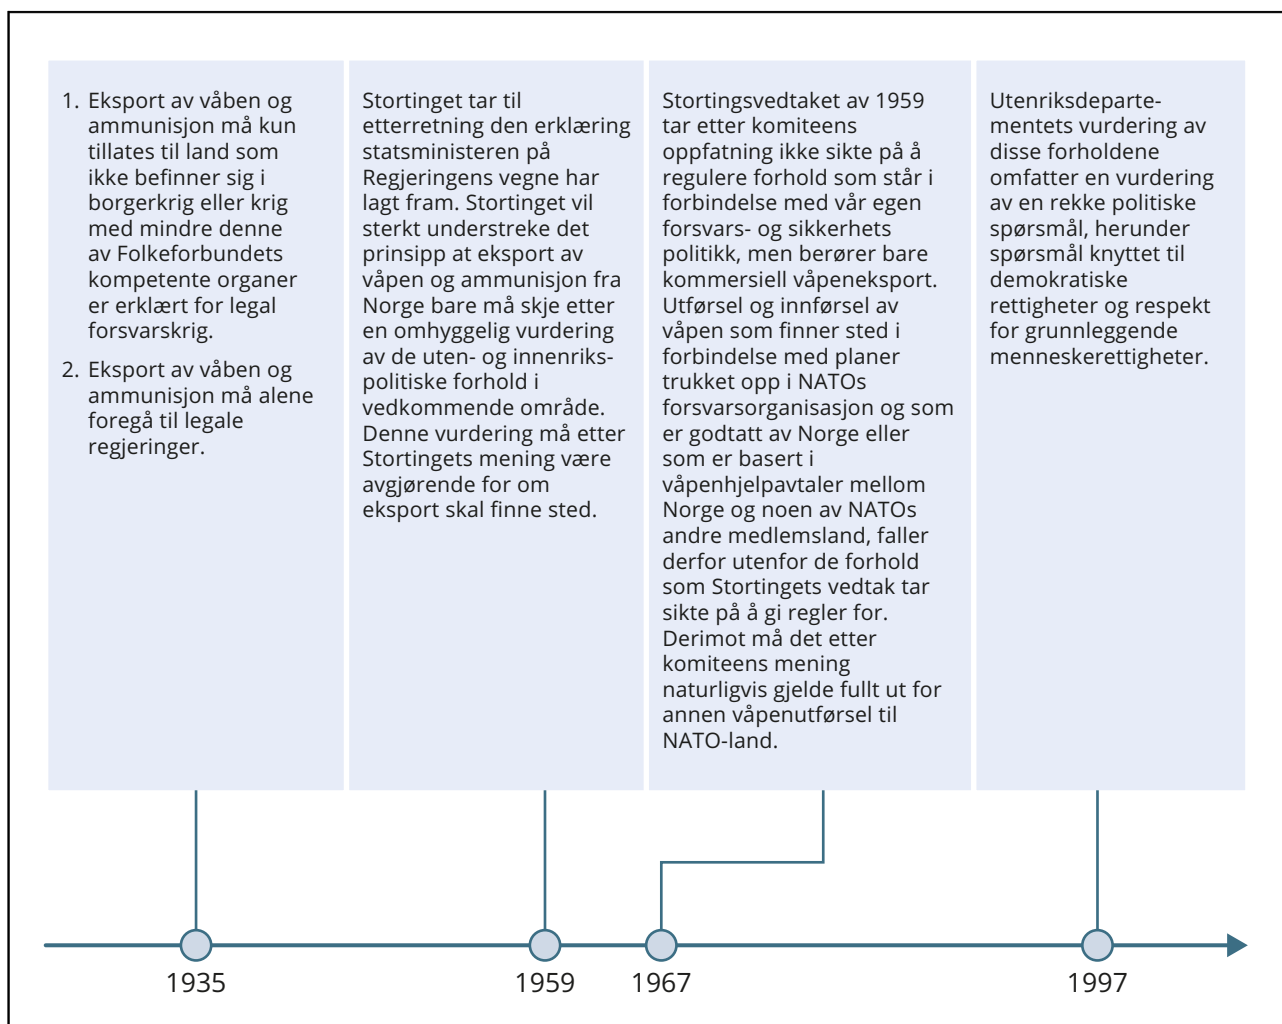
1. Eksport av våben og ammunisjon må kun tillates til land som ikke befinner sig i borgerkrig eller krig med mindre denne av Folkeforbundets kompetente organer er erklært for legal forsvarskrig.

2. Eksport av våben og ammunisjon må alene foregå til legale regjeringer.

Stortinget tar til etterretning den erklæring statsministeren på Regjeringens vegne har lagt fram. Stortinget vil sterkt understreke det prinsipp at eksport av våpen og ammunisjon fra Norge bare må skje etter en omhyggelig vurdering av de uten- og innenrikspolitiske forhold i vedkommende område. Denne vurdering må etter Stortingets mening være avgjørende for om eksport skal finne sted.

Stortingsvedtaket av 1959 tar etter komiteens oppfatning ikke sikte på å regulere forhold som står i forbindelse med vår egen forsvars- og sikkerhets politikk, men berører bare kommersiell våpeneksport. Utførsel og innførsel av våpen som finner sted i forbindelse med planer trukket opp i NATOs forsvarsorganisasjon og som er godtatt av Norge eller som er basert i våpenhjelpavtaler mellom Norge og noen av NATOs andre medlemsland, faller derfor utenfor de forhold som Stortingets vedtak tar sikte på å gi regler for. Derimot må det etter komiteens mening naturligvis gjelde fullt ut for annen våpenutførsel til NATO-land.

Utenriksdepartementets vurdering av disse forholdene omfatter en vurdering av en rekke politiske spørsmål, herunder spørsmål knyttet til demokratiske rettigheter og respekt for grunnleggende menneskerettigheter.

1935

1959

1967

1997